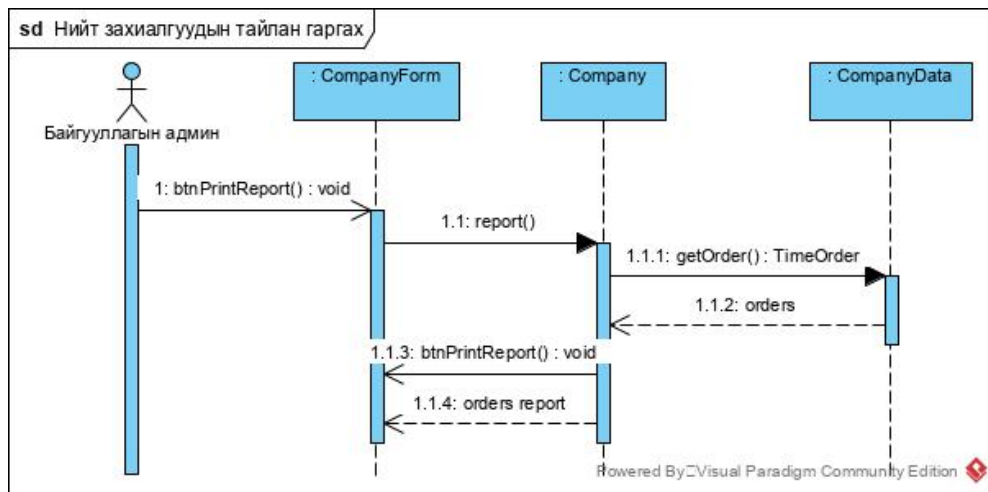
sd Нийт захиалгуудын тайлан гаргах

Байгууллагын админ

: CompanyForm

: Company

: CompanyData

1: btnPrintReport() : void

1.1: report()

1.1.1: getOrder() : TimeOrder

1.1.2: orders

1.1.3: btnPrintReport() : void

1.1.4: orders report

Powered By Visual Paradigm Community Edition